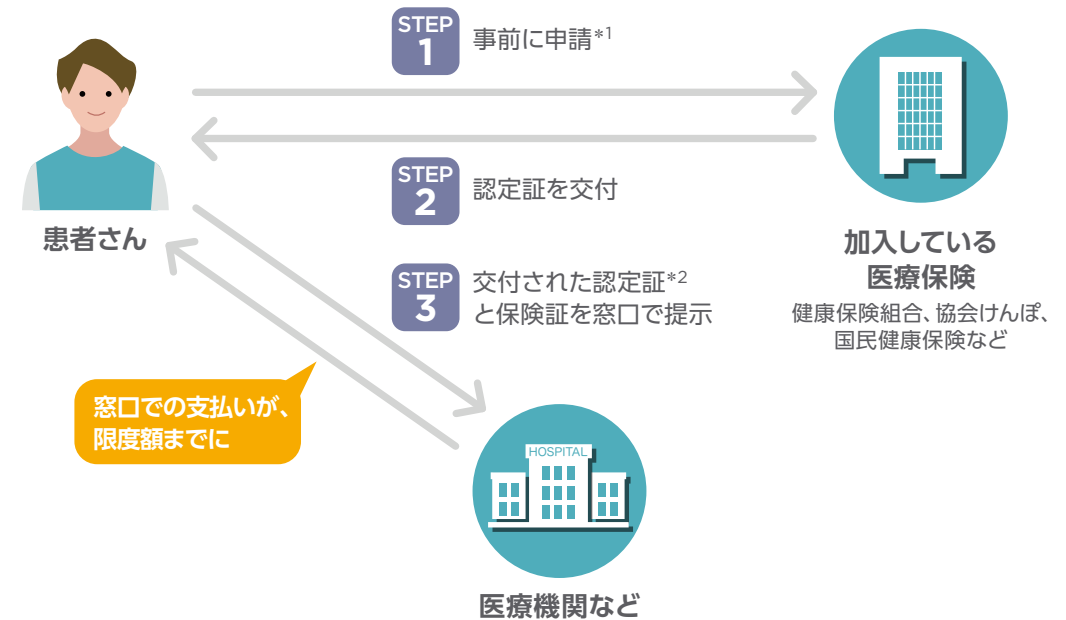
STEP 1 事前に申請$^{*1}$

STEP 2 認定証を交付

STEP 3 交付された認定証$^{*2}$と保険証を窓口で提示

患者さん

加入している医療保険

健康保険組合、協会けんぽ、国民健康保険など

窓口での支払いが、限度額までに

HOSPITAL

医療機関など